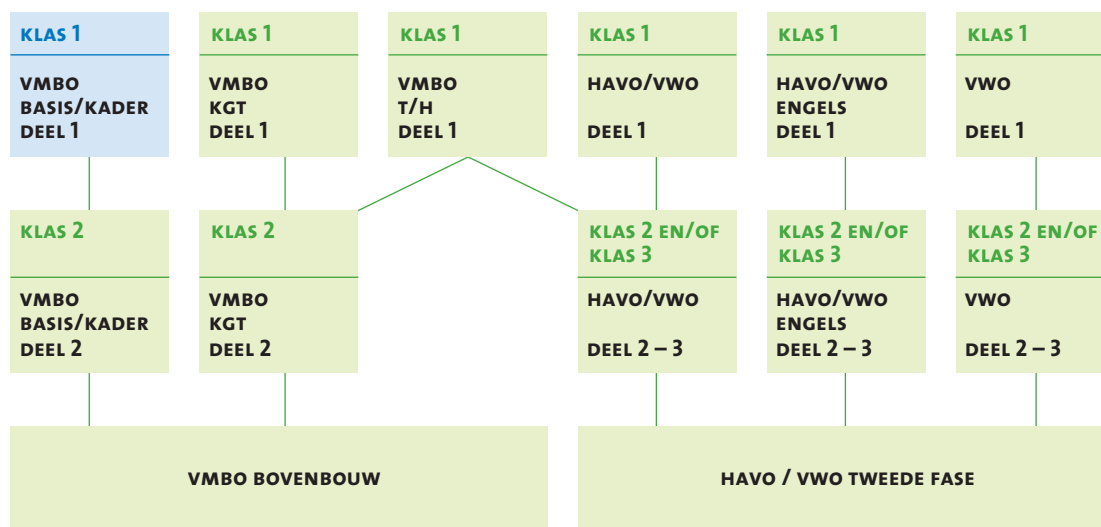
KLAS 1

VMBO BASIS/KADER DEEL 1

KLAS 1

VMBO KGT DEEL 1

KLAS 1

VMBO T/H DEEL 1

KLAS 1

HAVO/VWO

DEEL 1

KLAS 1

HAVO/VWO ENGELS DEEL 1

KLAS 1

VWO

DEEL 1

KLAS 2

VMBO BASIS/KADER DEEL 2

KLAS 2

VMBO KGT DEEL 2

KLAS 2 EN/OF KLAS 3

HAVO/VWO

DEEL 2 – 3

KLAS 2 EN/OF KLAS 3

HAVO/VWO ENGELS DEEL 2 – 3

KLAS 2 EN/OF KLAS 3

VWO

DEEL 2 – 3

VMBO BOVENBOUW

HAVO / VWO TWEEDE FASE